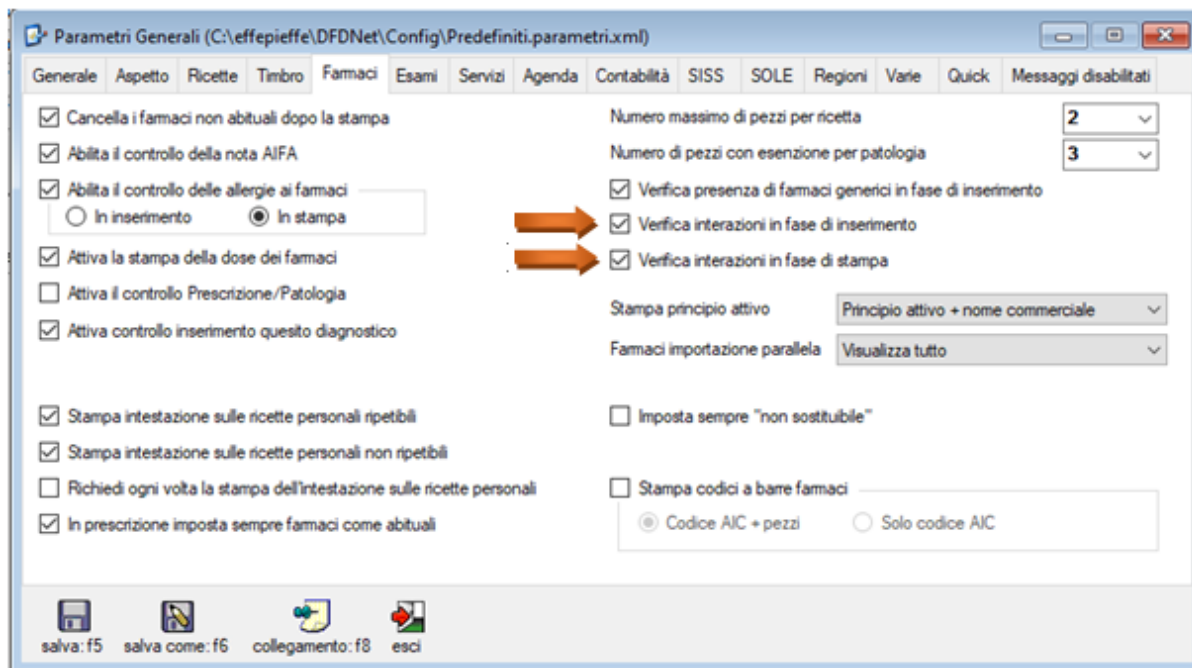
Parametri Generali (C:\effepieffe\DFDNet\Config\Predefiniti.parametri.xml)

Generale | Aspetto | Ricette | Timbro | Farmaci | Esami | Servizi | Agenda | Contabilità | SISS | SOLE | Regioni | Varie | Quick | Messaggi disabilitati

Cancella i farmaci non abituali dopo la stampa
Abilita il controllo della nota AIFA
Abilita il controllo delle allergie ai farmaci
In inserimento
In stampa
Attiva la stampa della dose dei farmaci
Attiva il controllo Prescrizione/Patologia
Attiva controllo inserimento quesito diagnostico

Stampa intestazione sulle ricette personali ripetibili
Stampa intestazione sulle ricette personali non ripetibili
Richiedi ogni volta la stampa dell'intestazione sulle ricette personali
In prescrizione imposta sempre farmaci come abituali

Numero massimo di pezzi per ricetta 2
Numero di pezzi con esenzione per patologia 3
Verifica presenza di farmaci generici in fase di inserimento
Verifica interazioni in fase di inserimento
Verifica interazioni in fase di stampa

Stampa principio attivo Principio attivo + nome commerciale
Farmaci importazione parallela Visualizza tutto

Imposta sempre "non sostituibile"

Stampa codici a barre farmaci
Codice AIC + pezzi
Solo codice AIC

salva: f5 salva come: f6 collegamento: f8 esci